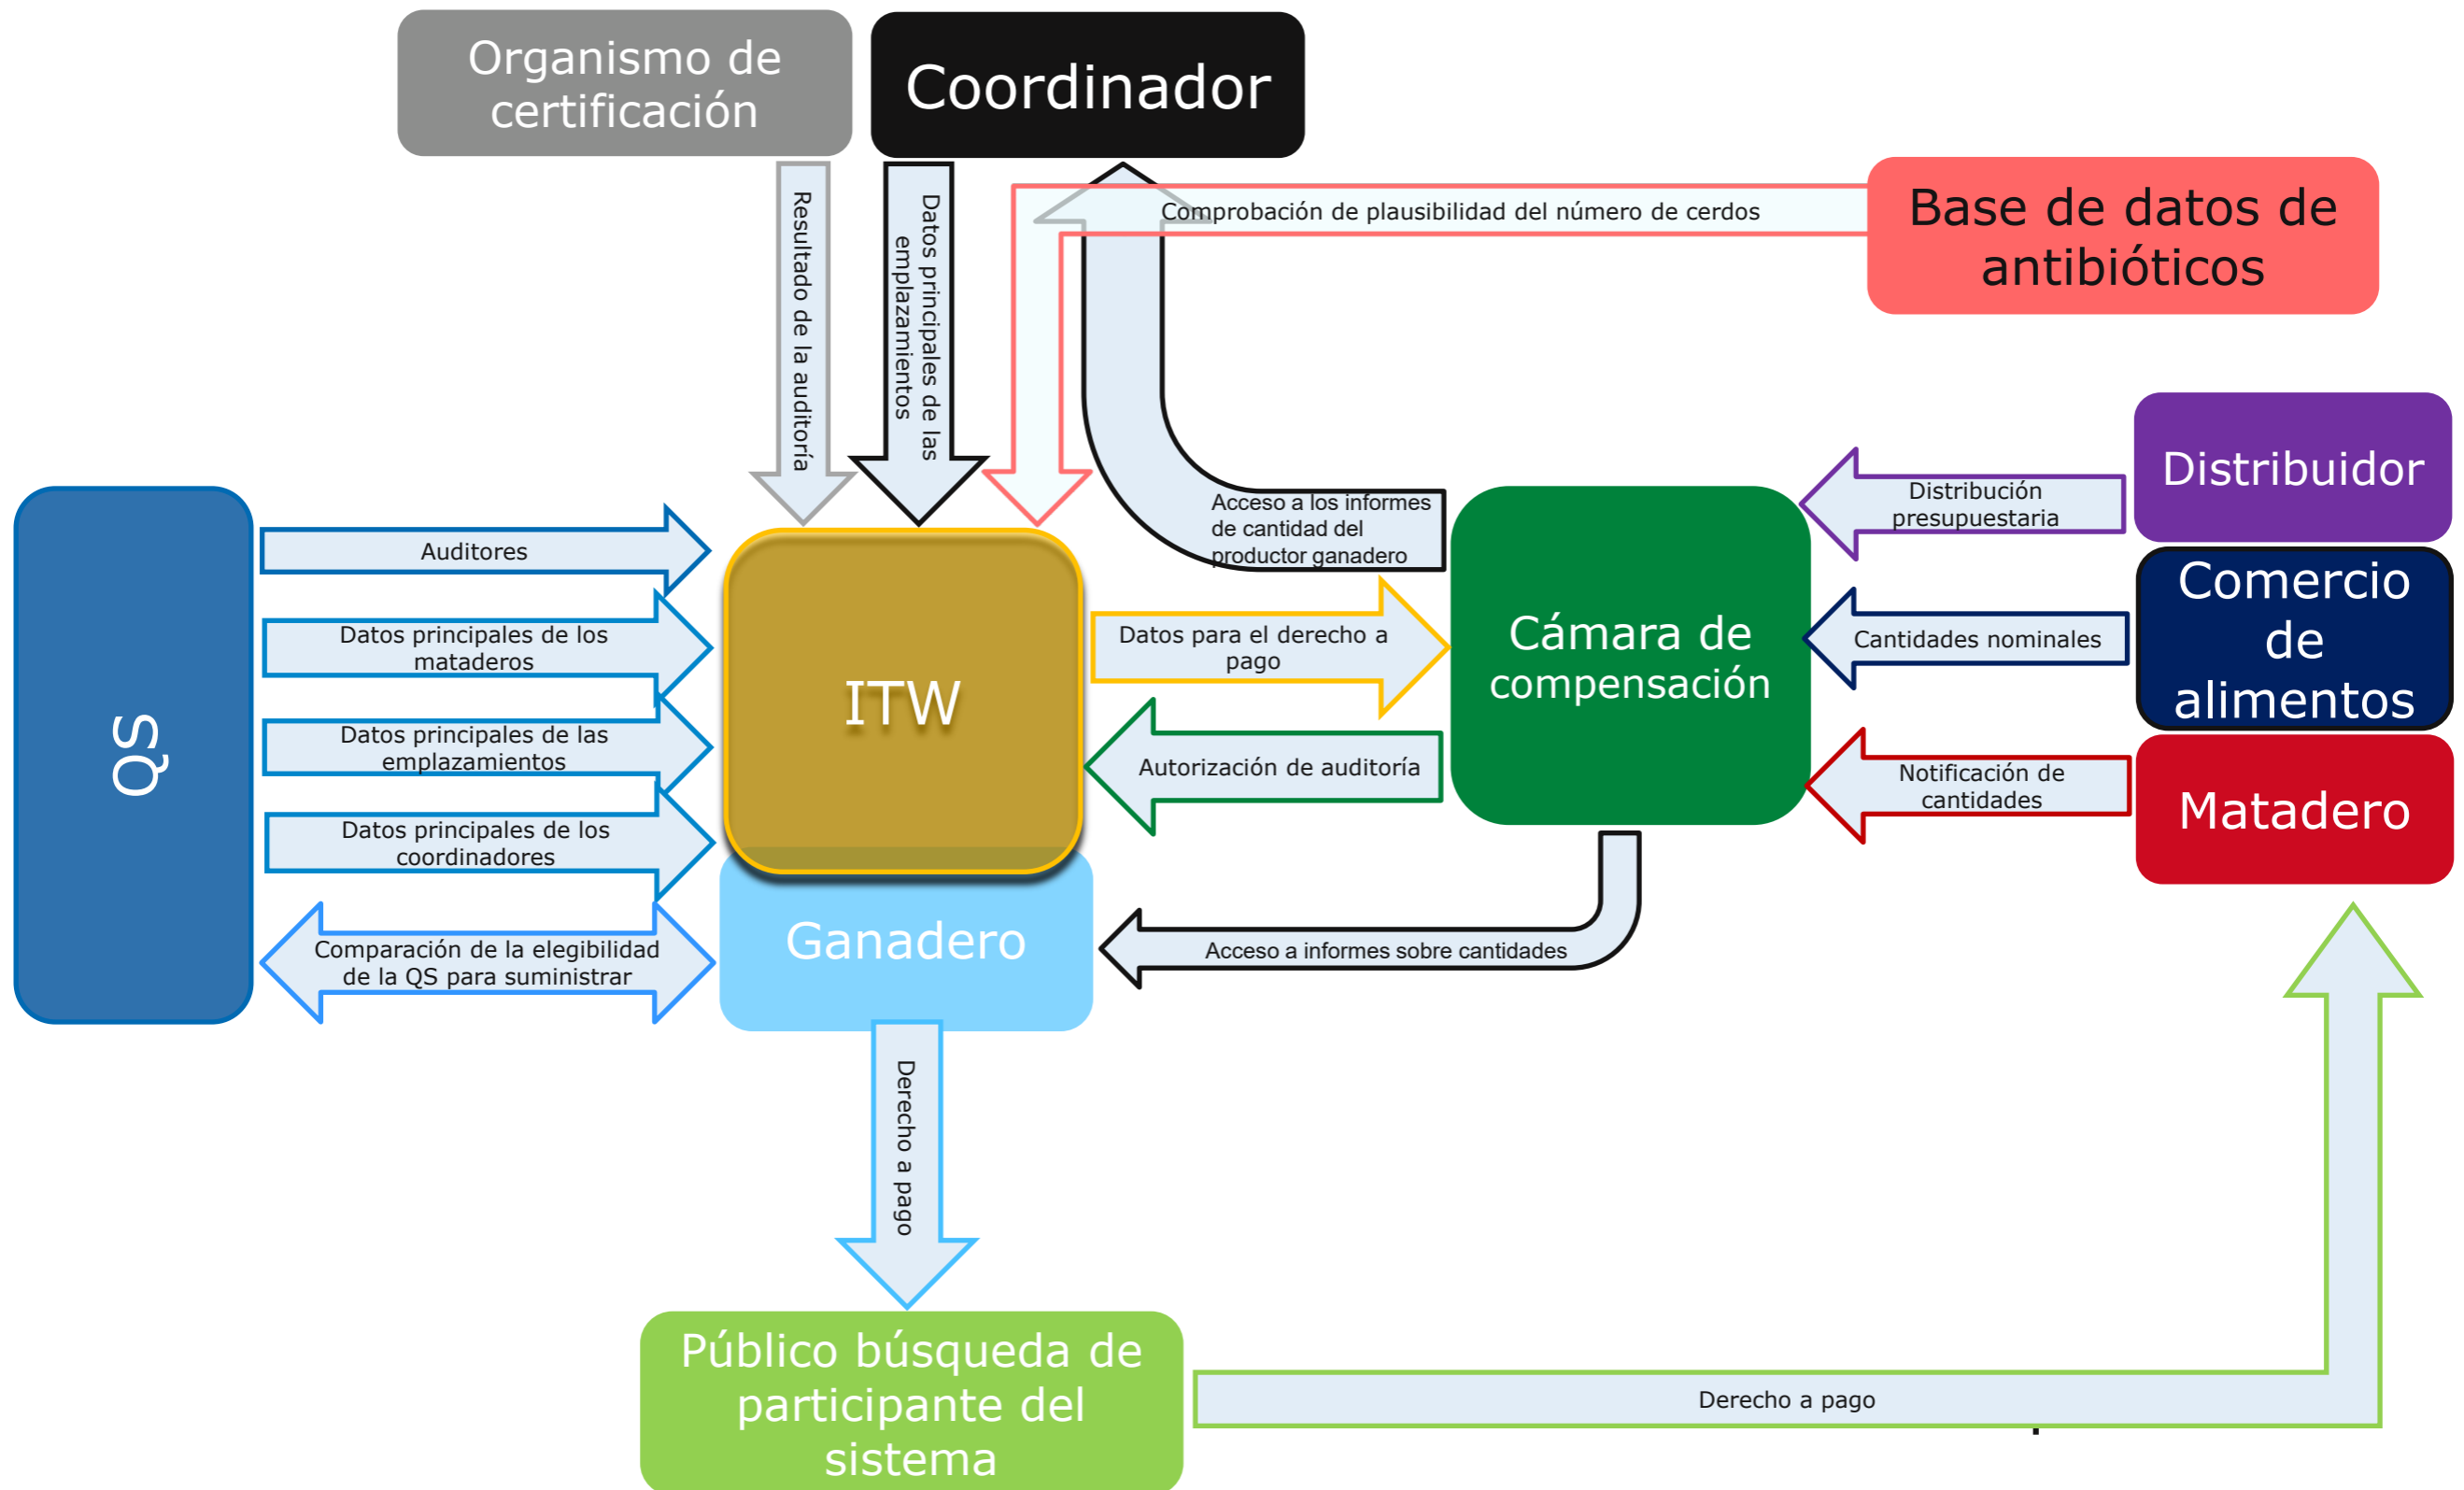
Organismo de certificación

Coordinador

Base de datos de antibióticos

Resultado de la auditoría

Datos principales de las emplazamientos

Comprobación de plausibilidad del número de cerdos

Distribuidor

Acceso a los informes de cantidad del productor ganadero

Distribución presupuestaria

QS

Auditores

Datos principales de los mataderos

Datos principales de las emplazamientos

Datos principales de los coordinadores

Comparación de la elegibilidad de la QS para suministrar

ITW

Ganadero

Datos para el derecho a pago

Autorización de auditoría

Cámara de compensación

Comercio de alimentos

Cantidades nominales

Notificación de cantidades

Matadero

Acceso a informes sobre cantidades

Derecho a pago

Público búsqueda de participante del sistema

Derecho a pago